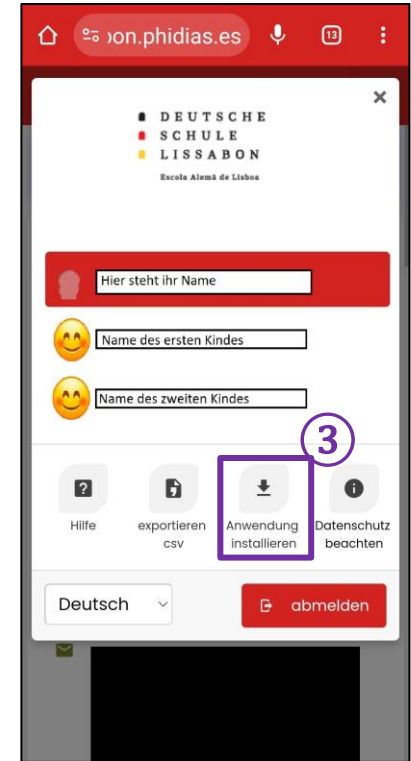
on.phidias.es

13

DEUTSCHE
SCHULE
LISSABON
Escola Alemã de Lisboa

Hier steht ihr Name

Name des ersten Kindes

Name des zweiten Kindes

3

Hilfe

exportieren csv

Anwendung installieren

Datenschutz beachten

Deutsch

abmelden